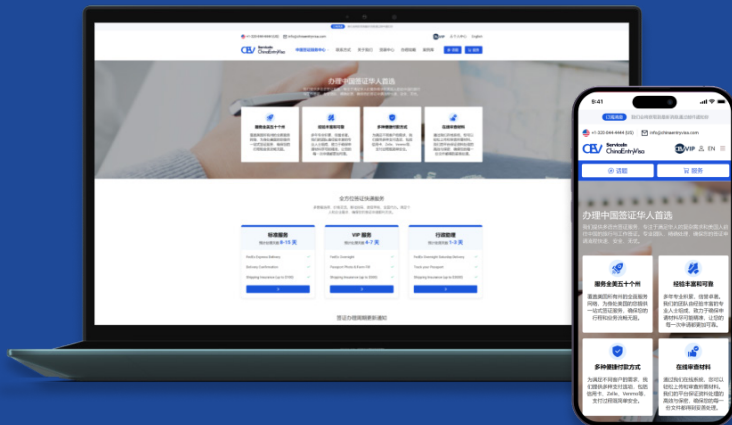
+1 323-844-4444 (US) info@chinaentryvisa.com

CEV Services ChinaEntryVisa

办理中国签证华人首选

全方位签证快速服务

标准服务
VIP 服务
行政助理

签证办理周期参考

9:41

+1 323-844-4444 (US)
info@chinaentryvisa.com

CEV Services ChinaEntryVisa
VIP
EN

+ 访问
登录

办理中国签证华人首选

服务全美五十个州

经验丰富和可靠

多种便捷付款方式

在线审查材料